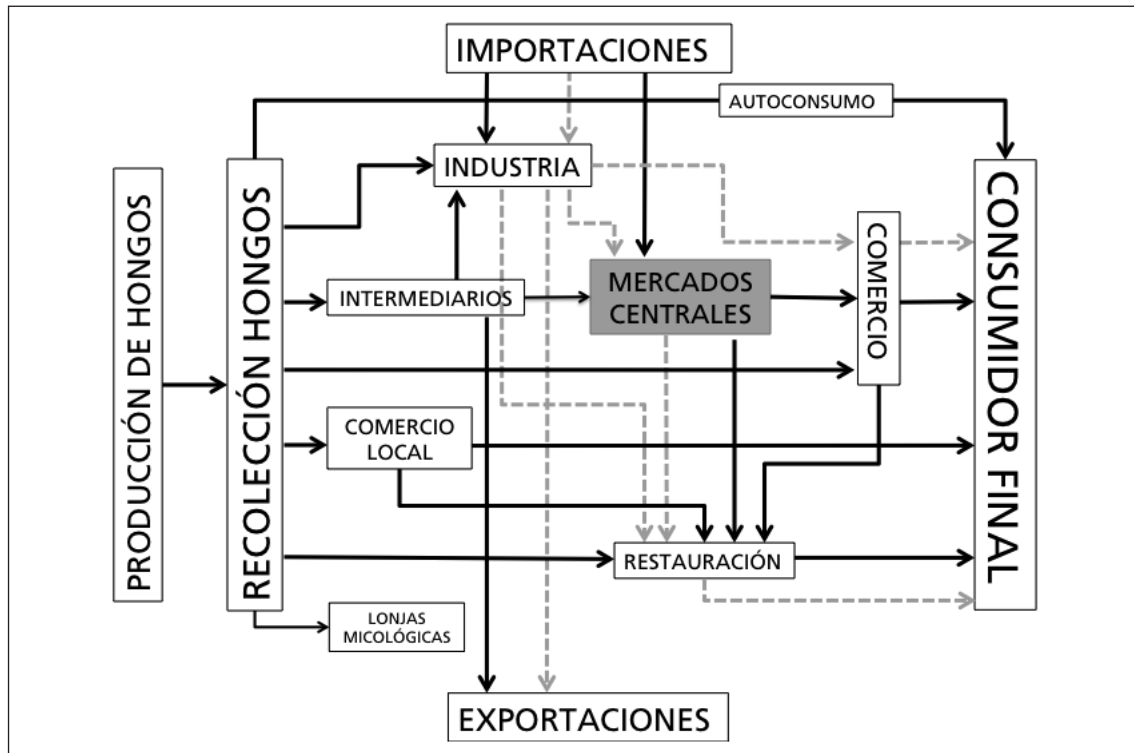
IMPORTACIONES

AUTOCONSUMO

INDUSTRIA

PRODUCCIÓN DE HONGOS

RECOLECCIÓN HONGOS

INTERMEDIARIOS

MERCADOS CENTRALES

COMERCIO

CONSUMIDOR FINAL

COMERCIO LOCAL

RESTAURACIÓN

LONJAS MICOLÓGICAS

EXPORTACIONES